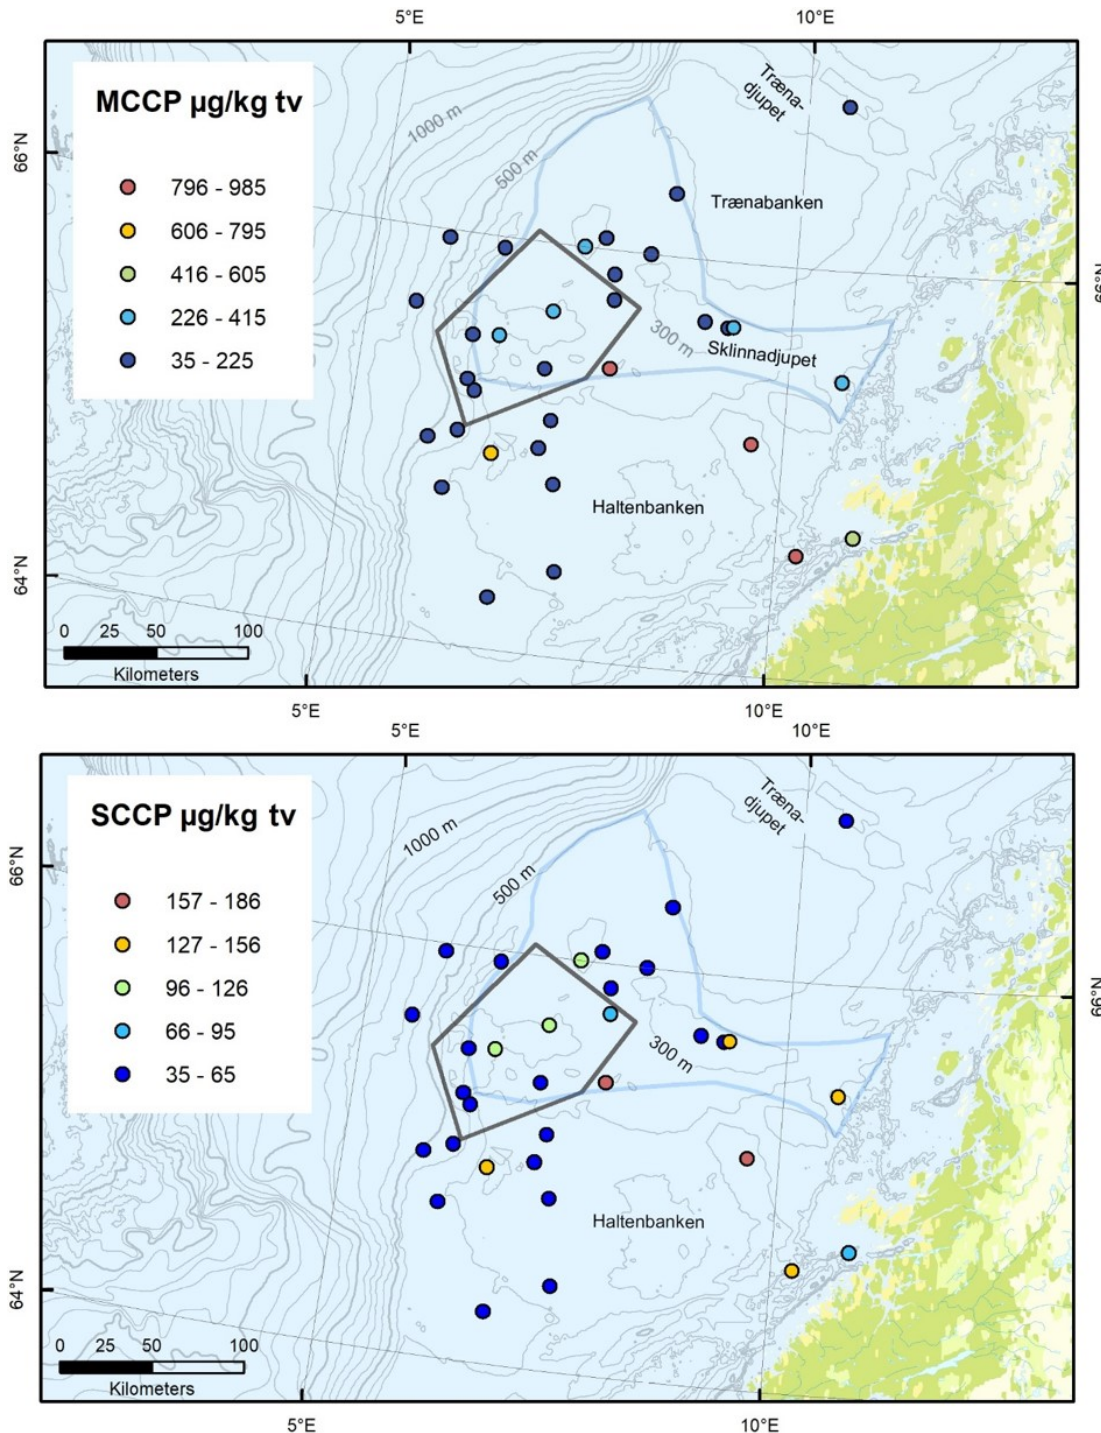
5°E
10°E
66°N
66°N
64°N
MCCP µg/kg tv
796 - 985
606 - 795
416 - 605
226 - 415
35 - 225
1000 m
500 m
300 m
Træna-djupet
Trænabanken
Sklinnadjupet
Haltenbanken
0 25 50 100
Kilometers
5°E
10°E

5°E
10°E
66°N
66°N
64°N
SCCP µg/kg tv
157 - 186
127 - 156
96 - 126
66 - 95
35 - 65
1000 m
500 m
300 m
Træna-djupet
Haltenbanken
0 25 50 100
Kilometers
5°E
10°E